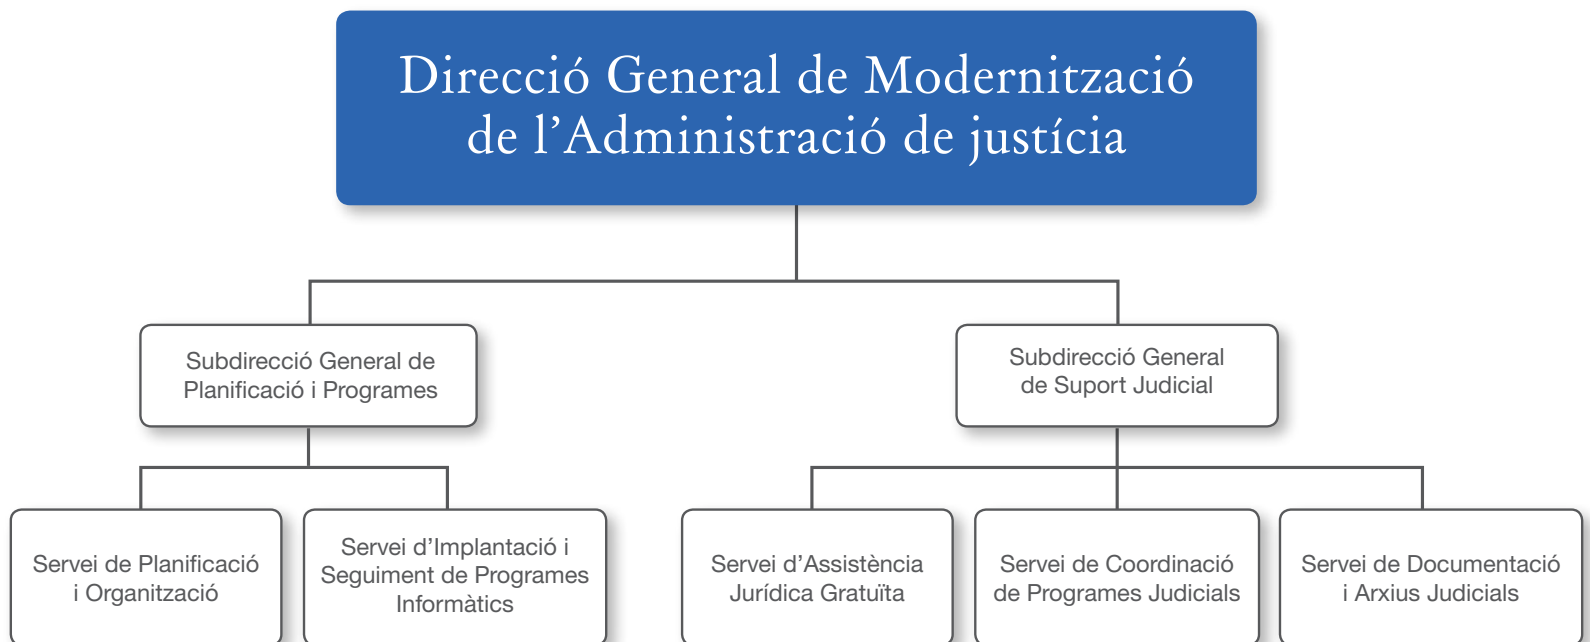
Direcció General de Modernització de l’Administració de justícia

Subdirecció General de Planificació i Programes

Subdirecció General de Suport Judicial

Servei de Planificació i Organització

Servei d’Implantació i Seguiment de Programes Informàtics

Servei d’Assistència Jurídica Gratuïta

Servei de Coordinació de Programes Judicials

Servei de Documentació i Arxius Judicials